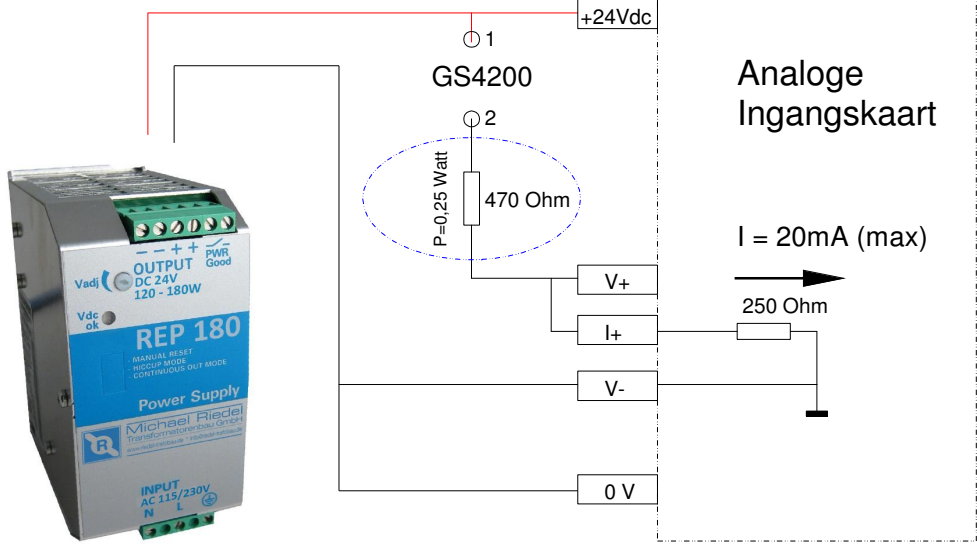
+24Vdc

1

GS4200

2

Analoge Ingangskaart

P=0,25 Watt

470 Ohm

I = 20mA (max)

V+

250 Ohm

I+

V-

0 V

− − + + PWR Good

Vadj

OUTPUT DC 24V 120 - 180W

Vdc ok

REP 180

MANUAL RESET
HICCUP MODE
CONTINUOUS OUT MODE

Power Supply

Michael Riedel
Transformatorenbau GmbH

INPUT AC 115/230V
N L